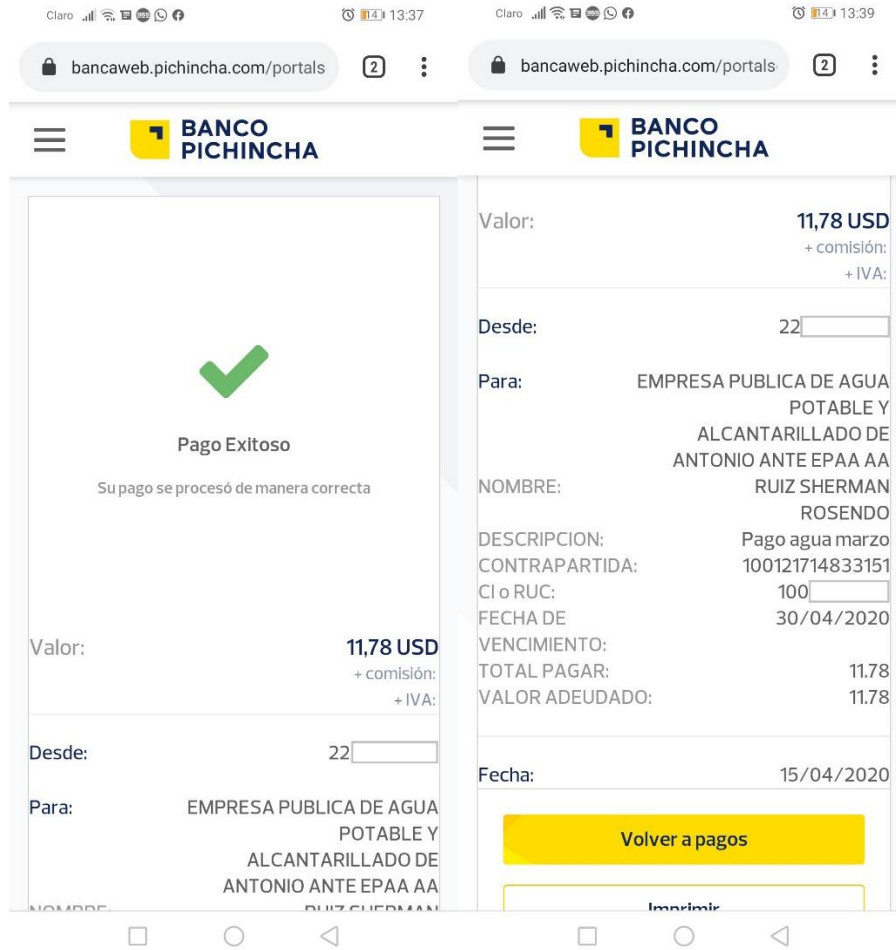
Claro 14 13:37

bancaweb.pichincha.com/portals 2

BANCO PICHINCHA

Pago Exitoso

Su pago se procesó de manera correcta

Valor: 11,78 USD
+ comisión:
+ IVA:

Desde: 22

Para: EMPRESA PUBLICA DE AGUA POTABLE Y ALCANTARILLADO DE ANTONIO ANTE EPAA AA

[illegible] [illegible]

Claro 14 13:39

bancaweb.pichincha.com/portals 2

BANCO PICHINCHA

Valor: 11,78 USD
+ comisión:
+ IVA:

Desde: 22

Para: EMPRESA PUBLICA DE AGUA POTABLE Y ALCANTARILLADO DE ANTONIO ANTE EPAA AA

NOMBRE: RUIZ SHERMAN ROSENDO
DESCRIPCION: Pago agua marzo
CONTRAPARTIDA: 100121714833151
CI o RUC: 100
FECHA DE VENCIMIENTO: 30/04/2020
TOTAL PAGAR: 11.78
VALOR ADEUDADO: 11.78

Fecha: 15/04/2020

Volver a pagos

Imprimir